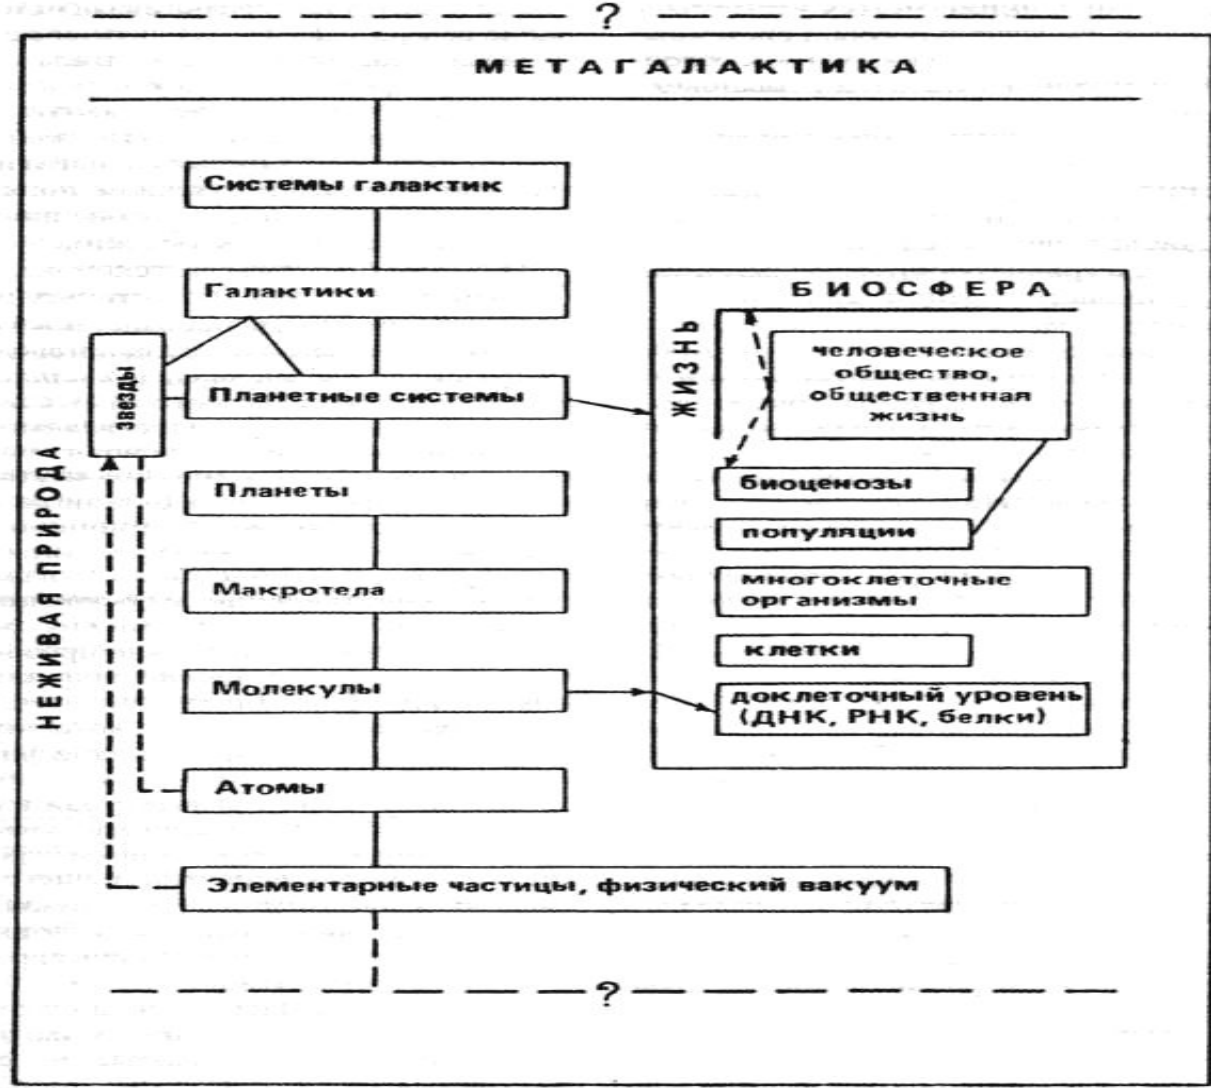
?

МЕТАГАЛАКТИКА

Системы галактик

Галактики

Звезды

Планетные системы

Планеты

Макротела

Молекулы

Атомы

Элементарные частицы, физический вакуум

НЕЖИВАЯ ПРИРОДА

БИОСФЕРА

ЖИЗНЬ

человеческое общество, общественная жизнь

биоценозы

популяции

многоклеточные организмы

клетки

доклеточный уровень (ДНК, РНК, белки)

?